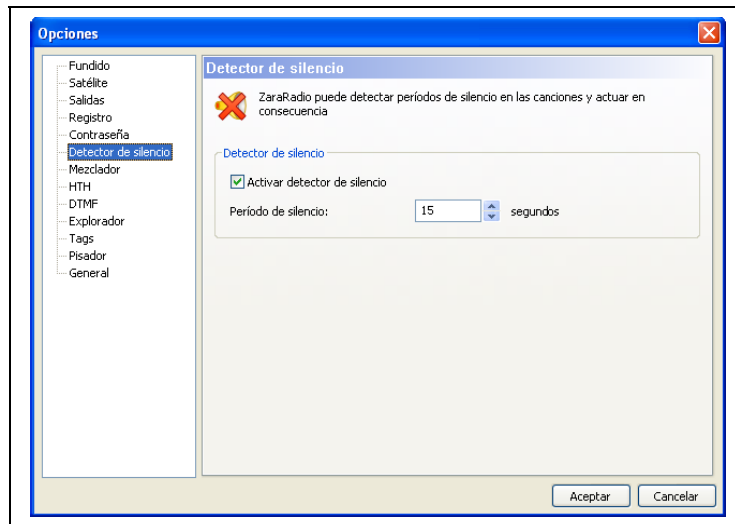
Opciones

Fundido
Satélite
Salidas
Registro
Contraseña
Detector de silencio
Mezclador
HTH
DTMF
Explorador
Tags
Pisador
General

Detector de silencio

ZaraRadio puede detectar períodos de silencio en las canciones y actuar en consecuencia

Detector de silencio

Activar detector de silencio

Período de silencio: 15 segundos

Aceptar
Cancelar